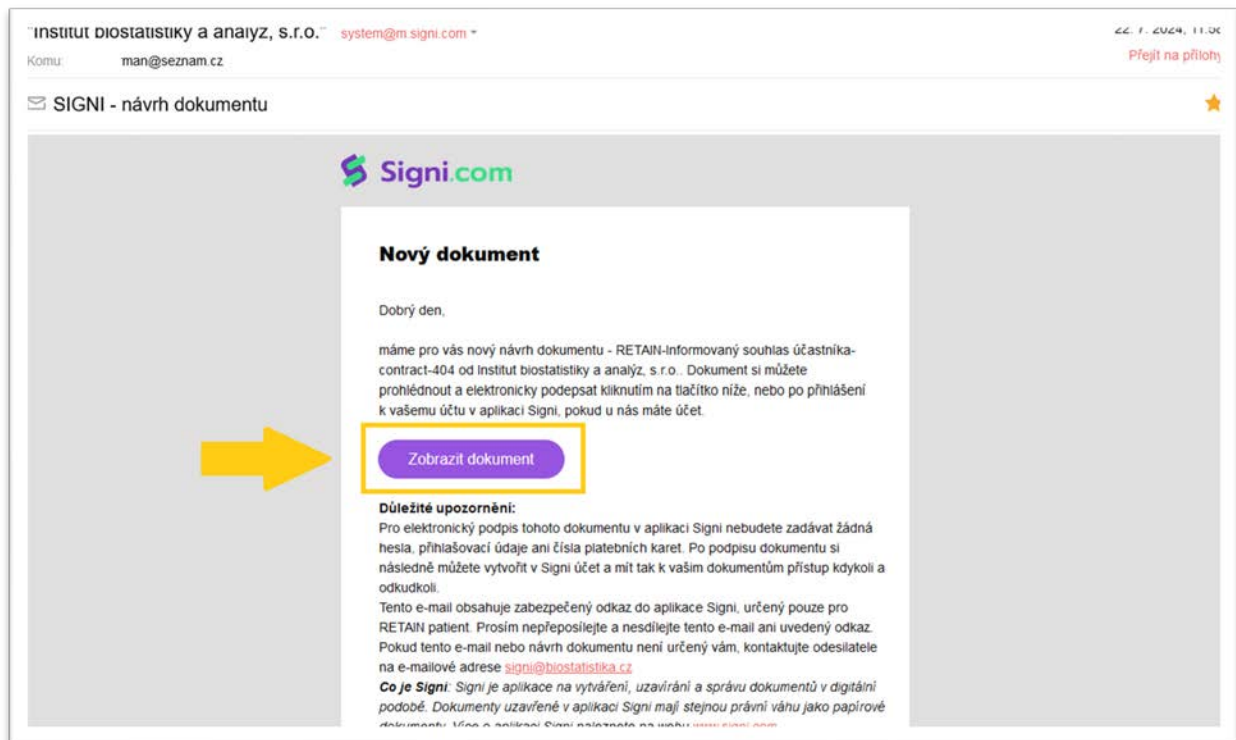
"Institut biostatistiky a analýz, s.r.o." system@m.signi.com

22. 7. 2024, 11:5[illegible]

Komu: man@seznam.cz

Přejít na přílohy

SIGNI - návrh dokumentu

Signi.com

Nový dokument

Dobrý den,

máme pro vás nový návrh dokumentu - RETAIN-Informovaný souhlas účastníka-contract-404 od Institut biostatistiky a analýz, s.r.o.. Dokument si můžete prohlédnout a elektronicky podepsat kliknutím na tlačítko níže, nebo po přihlášení k vašemu účtu v aplikaci Signi, pokud u nás máte účet.

Zobrazit dokument

Důležité upozornění:
Pro elektronický podpis tohoto dokumentu v aplikaci Signi nebudete zadávat žádná hesla, přihlašovací údaje ani čísla platebních karet. Po podpisu dokumentu si následně můžete vytvořit v Signi účet a mít tak k vašim dokumentům přístup kdykoli a odkudkoli.
Tento e-mail obsahuje zabezpečený odkaz do aplikace Signi, určený pouze pro RETAIN patient. Prosím nepřeposílejte a nesdílejte tento e-mail ani uvedený odkaz. Pokud tento e-mail nebo návrh dokumentu není určený vám, kontaktujte odesilatele na e-mailové adrese signi@biostatistika.cz
Co je Signi: Signi je aplikace na vytváření, uzavírání a správu dokumentů v digitální podobě. Dokumenty uzavřené v aplikaci Signi mají stejnou právní váhu jako papírové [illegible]